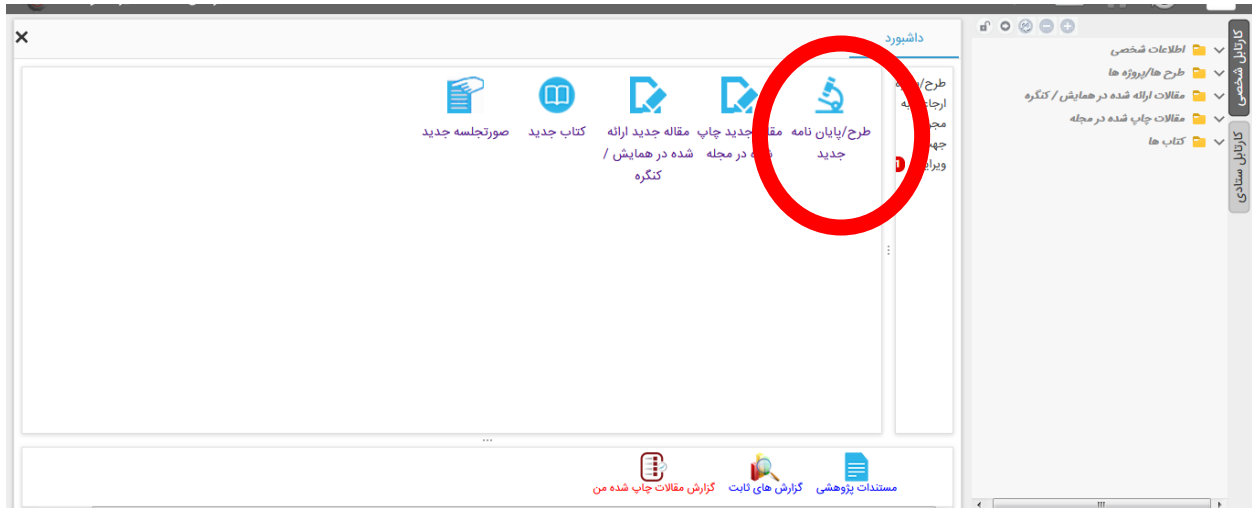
کارتابل شخصی
کارتابل ستادی

اطلاعات شخصی
طرح ها/پروژه ها
مقالات ارائه شده در همایش / کنگره
مقالات چاپ شده در مجله
کتاب ها

داشبورد

طرح/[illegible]
ارجا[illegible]ه
مج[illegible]
جه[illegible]
ویرا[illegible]

طرح/پایان نامه جدید
مقا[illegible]جدید چاپ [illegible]ه در مجله
مقاله جدید ارائه شده در همایش / کنگره
کتاب جدید
صورتجلسه جدید

مستندات پژوهشی
گزارش های ثابت
گزارش مقالات چاپ شده من